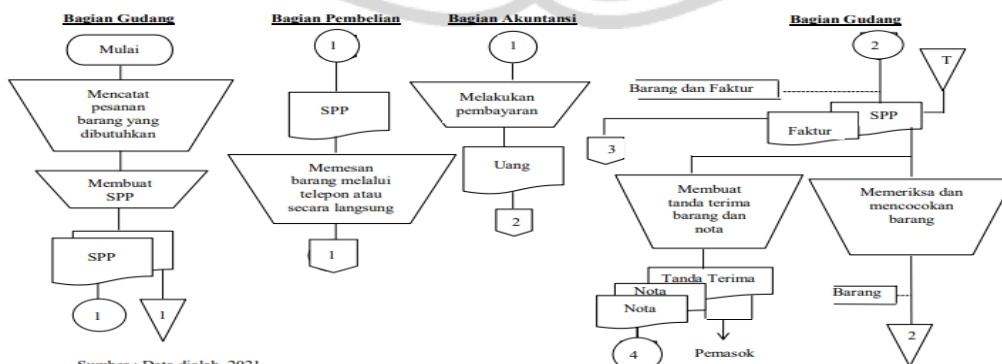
Bagian Gudang

Mulai

Mencatat pesanan barang yang dibutuhkan

Membuat SPP

SPP

1

1

Bagian Pembelian

1

SPP

Memesan barang melalui telepon atau secara langsung

1

Bagian Akuntansi

1

Melakukan pembayaran

Uang

2

Bagian Gudang

2

T

Barang dan Faktur

SPP

Faktur

3

Membuat tanda terima barang dan nota

Memeriksa dan mencocokan barang

Tanda Terima

Nota

Nota

Barang

4

Pemasok

2

Sumber : Data diolah, 2021